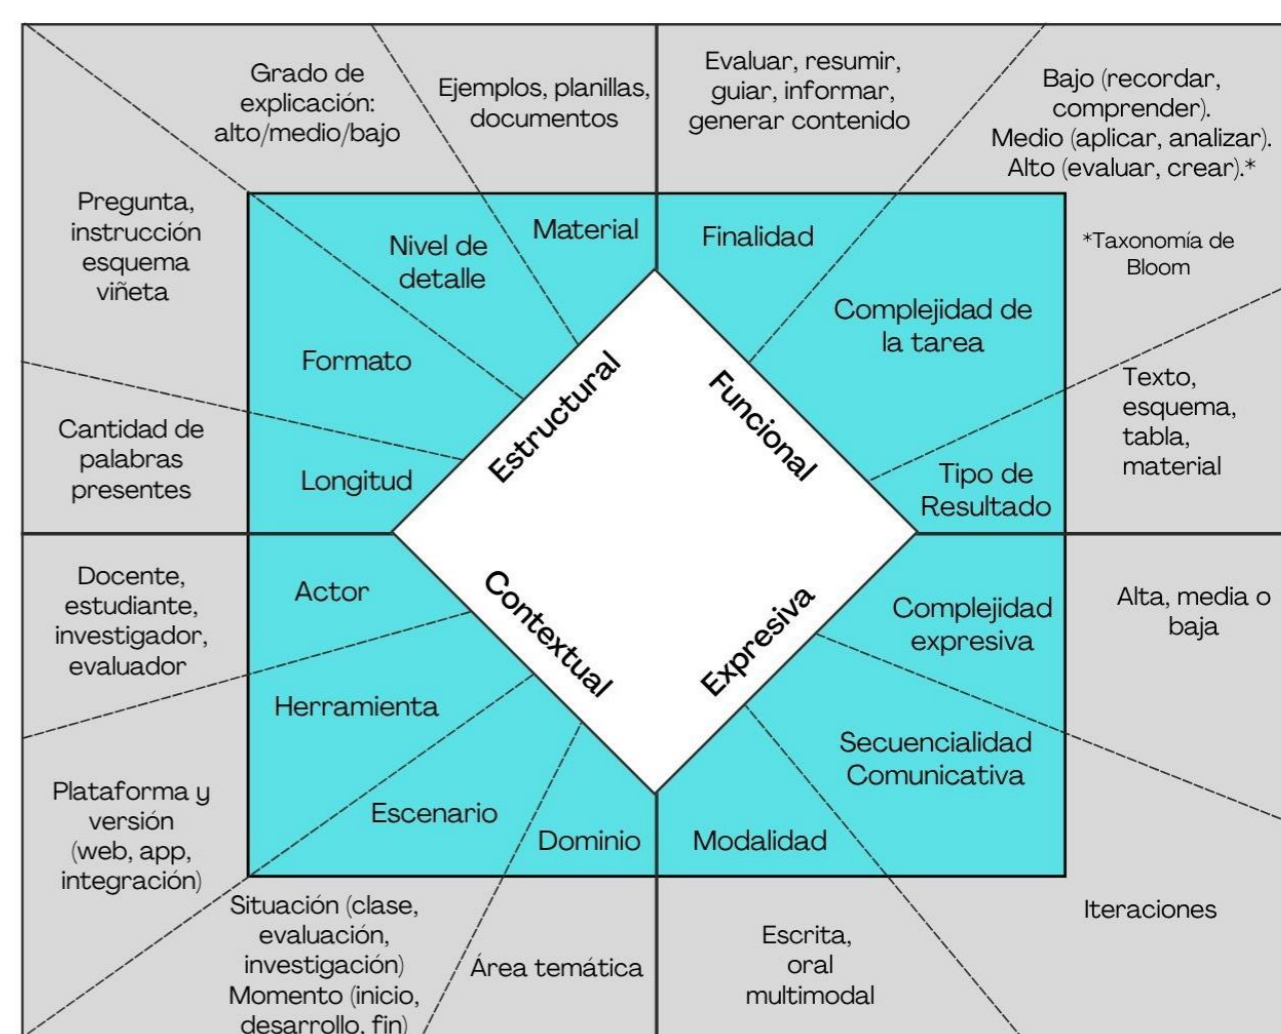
Grado de explicación: alto/medio/bajo

Ejemplos, planillas, documentos

Evaluar, resumir, guiar, informar, generar contenido

Bajo (recordar, comprender). Medio (aplicar, analizar). Alto (evaluar, crear).*

Pregunta, instrucción esquema viñeta

Nivel de detalle

Material

Finalidad

*Taxonomía de Bloom

Formato

Complejidad de la tarea

Cantidad de palabras presentes

Longitud

Estructural

Funcional

Texto, esquema, tabla, material

Tipo de Resultado

Docente, estudiante, investigador, evaluador

Actor

Contextual

Expresiva

Complejidad expresiva

Alta, media o baja

Herramienta

Secuencialidad Comunicativa

Plataforma y versión (web, app, integración)

Escenario

Dominio

Modalidad

Situación (clase, evaluación, investigación) Momento (inicio, desarrollo, fin)

Área temática

Escrita, oral multimodal

Iteraciones